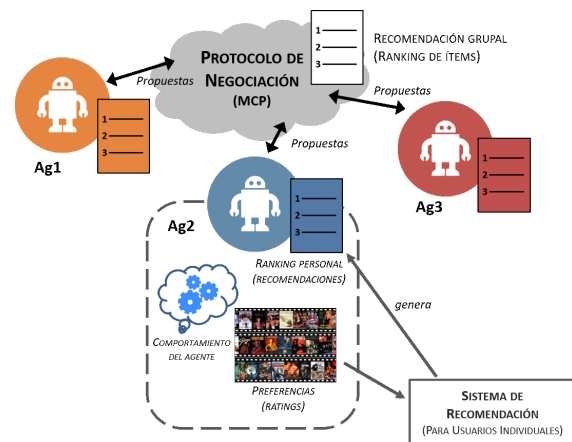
Protocolo de Negociación (MCP)

1
2
3

Recomendación grupal (Ranking de ítems)

Propuestas

Propuestas

Propuestas

1
2
3

Ag1

1
2
3

Ag3

Ag2

1
2
3

Ranking personal (recomendaciones)

genera

Comportamiento del agente

Preferencias (ratings)

Sistema de Recomendación (Para Usuarios Individuales)